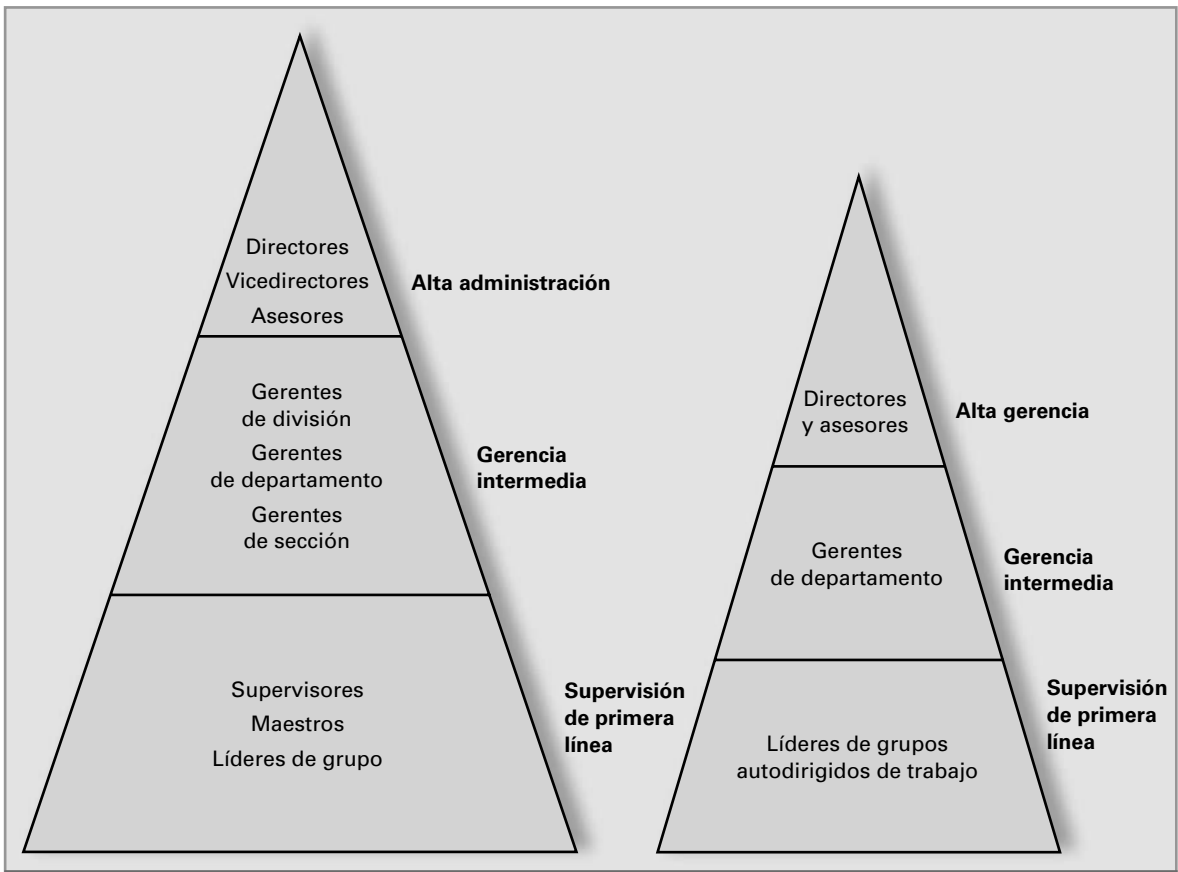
Directores
Vicedirectores
Asesores

Alta administración

Gerentes de división
Gerentes de departamento
Gerentes de sección

Gerencia intermedia

Supervisores
Maestros
Líderes de grupo

Supervisión de primera línea

Directores y asesores

Alta gerencia

Gerentes de departamento

Gerencia intermedia

Líderes de grupos autodirigidos de trabajo

Supervisión de primera línea